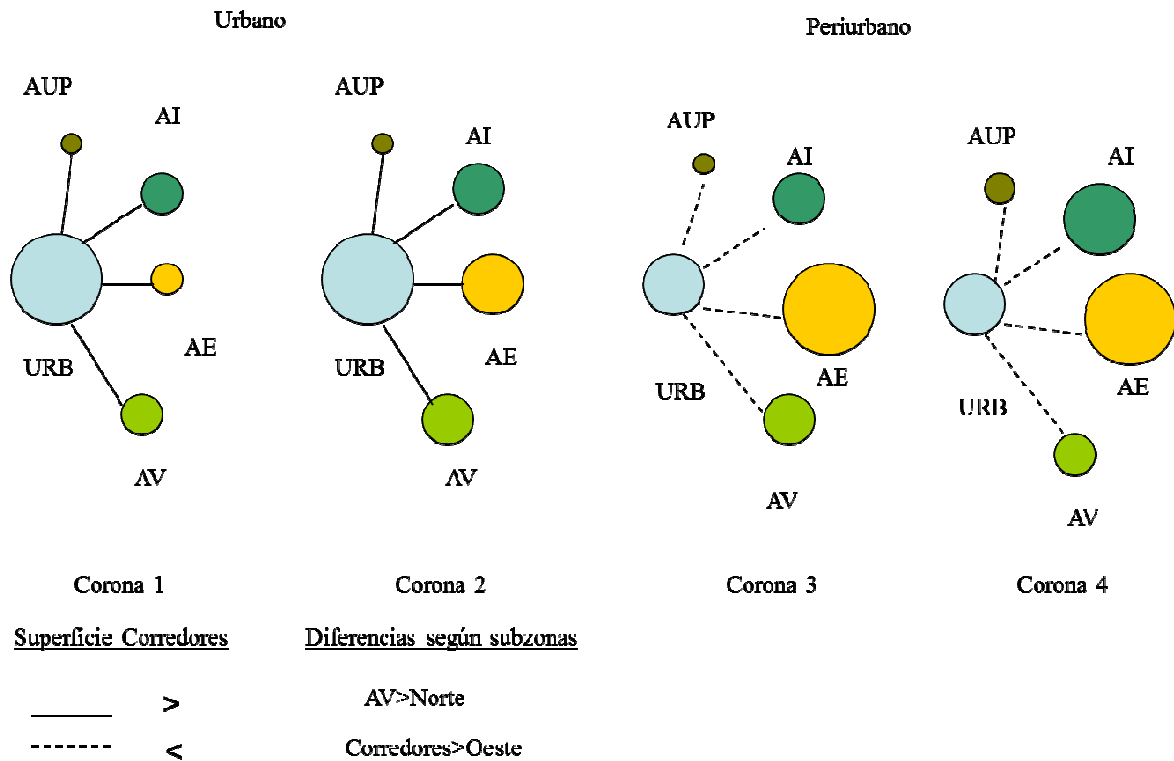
Urbano

Periurbano

AUP
AI
URB
AE
AV

AUP
AI
URB
AE
AV

AUP
AI
URB
AE
AV

AUP
AI
URB
AE
AV

Corona 1

Corona 2

Corona 3

Corona 4

Superficie Corredores

Diferencias según subzonas

>

AV>Norte

<

Corredores>Oeste